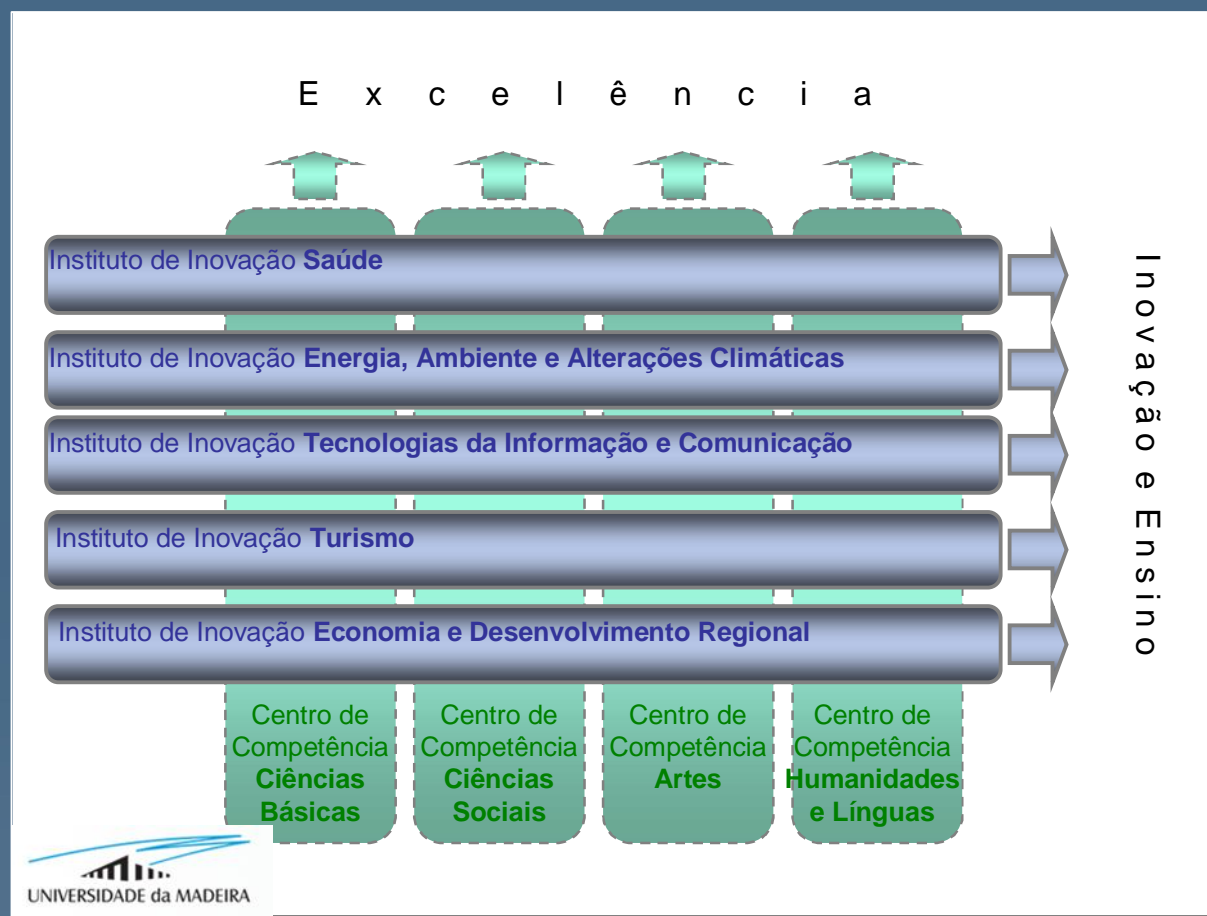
E x c e l ê n c i a

Instituto de Inovação **Saúde**

Instituto de Inovação **Energia, Ambiente e Alterações Climáticas**

Instituto de Inovação **Tecnologias da Informação e Comunicação**

Instituto de Inovação **Turismo**

Instituto de Inovação **Economia e Desenvolvimento Regional**

I n o v a ç ã o e E n s i n o

Centro de Competência **Ciências Básicas**

Centro de Competência **Ciências Sociais**

Centro de Competência **Artes**

Centro de Competência **Humanidades e Línguas**

UNIVERSIDADE da MADEIRA